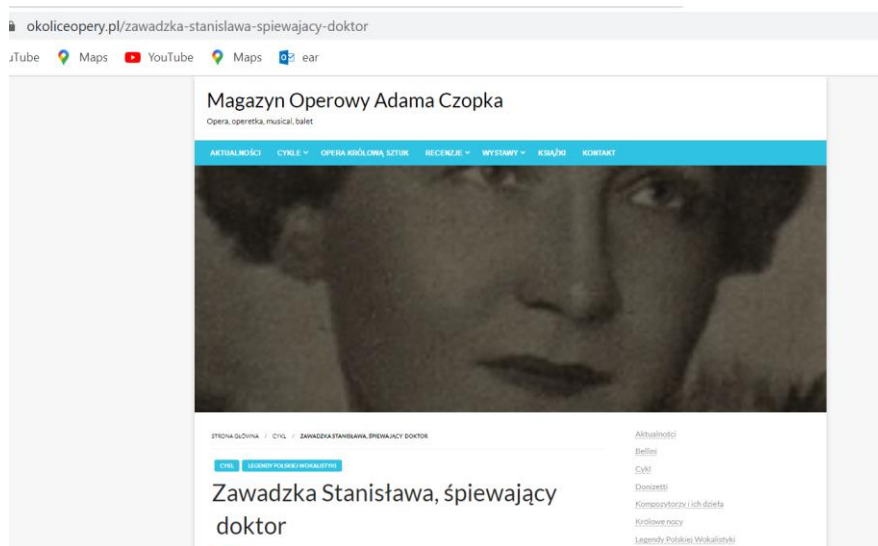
okoliceopery.pl/zawadzka-stanislawa-spiewajacy-doktor

uTube Maps YouTube Maps ear

Magazyn Operowy Adama Czopka

Opera, operetka, musical, balet

AKTUALNOŚCI CYKLE OPERA KRÓLOWĄ SZTUK RECENZJE WYSTAWY KSIĄŻKI KONTAKT

STRONA GŁÓWNA / CYKL / ZAWADZKA STANISŁAWA, ŚPIEWAJĄCY DOKTOR

CYKL LEGENDY POLSKIEJ WOKALISTYKI

Zawadzka Stanisława, śpiewający doktor

Aktualnotci
Bellini
Cykl
Donizetti
Kompozytorzy i ich dzieła
Krolowe nocy
Legendy Polskiej Wokalistyki